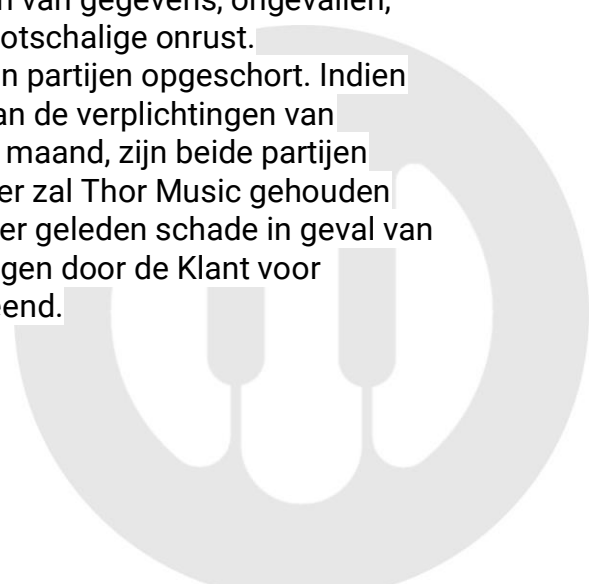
n van gegevens, ongevallen, otschalige onrust.
n partijen opgeschort. Indien an de verplichtingen van maand, zijn beide partijen er zal Thor Music gehouden er geleden schade in geval van gen door de Klant voor end.